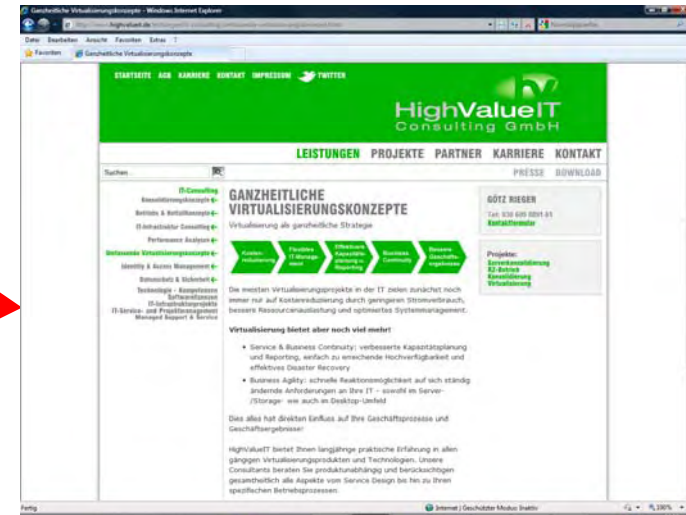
Ganzheitliche Virtualisierungskonzepte - Windows Internet Explorer

Datei Bearbeiten Ansicht Favoriten Extras ?

Favoriten Ganzheitliche Virtualisierungskonzepte

STARTSEITE AGB KARRIERE KONTAKT IMPRESSUM TWITTER

HighValueIT Consulting GmbH

LEISTUNGEN PROJEKTE PARTNER KARRIERE KONTAKT

PRESSE DOWNLOAD

Suchen...

IT-Consulting
Konsolidierungskonzepte
Betriebs & Notfallkonzepte
IT-Infrastruktur Consulting
Performance Analysen
Umfassende Virtualisierungskonzepte
Identity & Access Management
Datenschutz & Sicherheit
Technologie - Kompetenzen Softwarelizenzen
IT-Infrastrukturprojekte
IT-Service- und Projektmanagement
Managed Support & Service

GANZHEITLICHE VIRTUALISIERUNGSKONZEPTE

Virtualisierung als ganzheitliche Strategie

Kostenreduzierung | Flexibles IT-Management | Effektivere Kapazitätsplanung u. Reporting | Business Continuity | Bessere Geschäftsergebnisse

Die meisten Virtualisierungsprojekte in der IT zielen zunächst noch immer nur auf Kostenreduzierung durch geringeren Stromverbrauch, bessere Ressourcenauslastung und optimiertes Systemmanagement.

Virtualisierung bietet aber noch viel mehr!

• Service & Business Continuity: verbesserte Kapazitätsplanung und Reporting, einfach zu erreichende Hochverfügbarkeit und effektives Disaster Recovery
• Business Agility: schnelle Reaktionsmöglichkeit auf sich ständig ändernde Anforderungen an Ihre IT - sowohl im Server-/Storage- wie auch im Desktop-Umfeld

Dies alles hat direkten Einfluss auf Ihre Geschäftsprozesse und Geschäftsergebnisse!

HighValueIT bietet Ihnen langjährige praktische Erfahrung in allen gängigen Virtualisierungsprodukten und Technologien. Unsere Consultants beraten Sie produktunabhängig und berücksichtigen gesamtheitlich alle Aspekte vom Service Design bis hin zu Ihren spezifischen Betriebsprozessen.

GÖTZ RIEGER
Tel. 030 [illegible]
Kontaktformular

Projekte:
Serverkonsolidierung
RZ-Betrieb
Konsolidierung
Virtualisierung

Fertig
Internet | Geschützter Modus: Inaktiv
100%